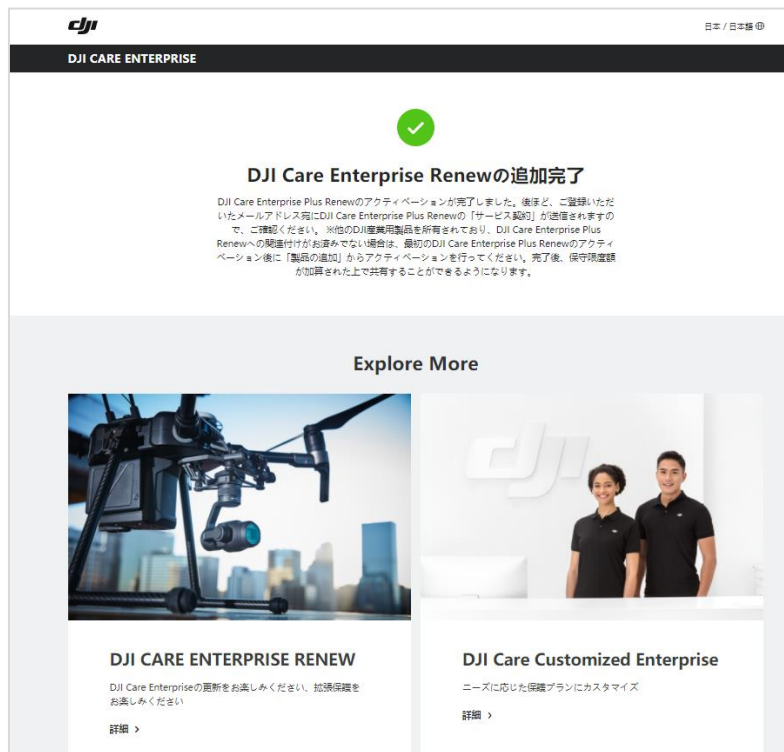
dji

日本 / 日本語

DJI CARE ENTERPRISE

DJI Care Enterprise Renewの追加完了

DJI Care Enterprise Plus Renewのアクティベーションが完了しました。後ほど、ご登録いただいたメールアドレス宛にDJI Care Enterprise Plus Renewの「サービス契約」が送信されますので、ご確認ください。※他のDJI産業用製品を所有されており、DJI Care Enterprise Plus Renewへの関連付けがお済みでない場合は、最初のDJI Care Enterprise Plus Renewのアクティベーション後に「製品の追加」からアクティベーションを行ってください。完了後、保守限度額が加算された上で共有することができるようになります。

Explore More

DJI CARE ENTERPRISE RENEW

DJI Care Enterpriseの更新をお楽しみください、拡張保護をお楽しみください

詳細 >

DJI Care Customized Enterprise

ニーズに応じた保護プランにカスタマイズ

詳細 >